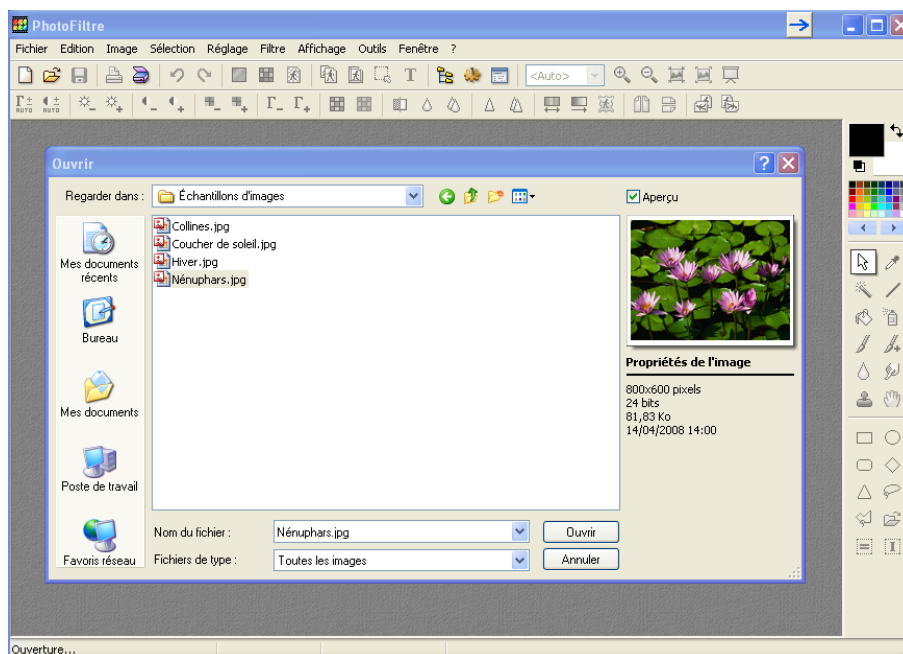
PhotoFiltre

Fichier Edition Image Sélection Réglage Filtre Affichage Outils Fenêtre ?

<Auto>

Ouvrir

Regarder dans : Échantillons d'images

Aperçu

Collines.jpg
Coucher de soleil.jpg
Hiver.jpg
Nénuphars.jpg

Mes documents récents

Bureau

Mes documents

Poste de travail

Favoris réseau

Propriétés de l'image

800x600 pixels
24 bits
81,83 Ko
14/04/2008 14:00

Nom du fichier : Nénuphars.jpg

Ouvrir

Fichiers de type : Toutes les images

Annuler

Ouverture...